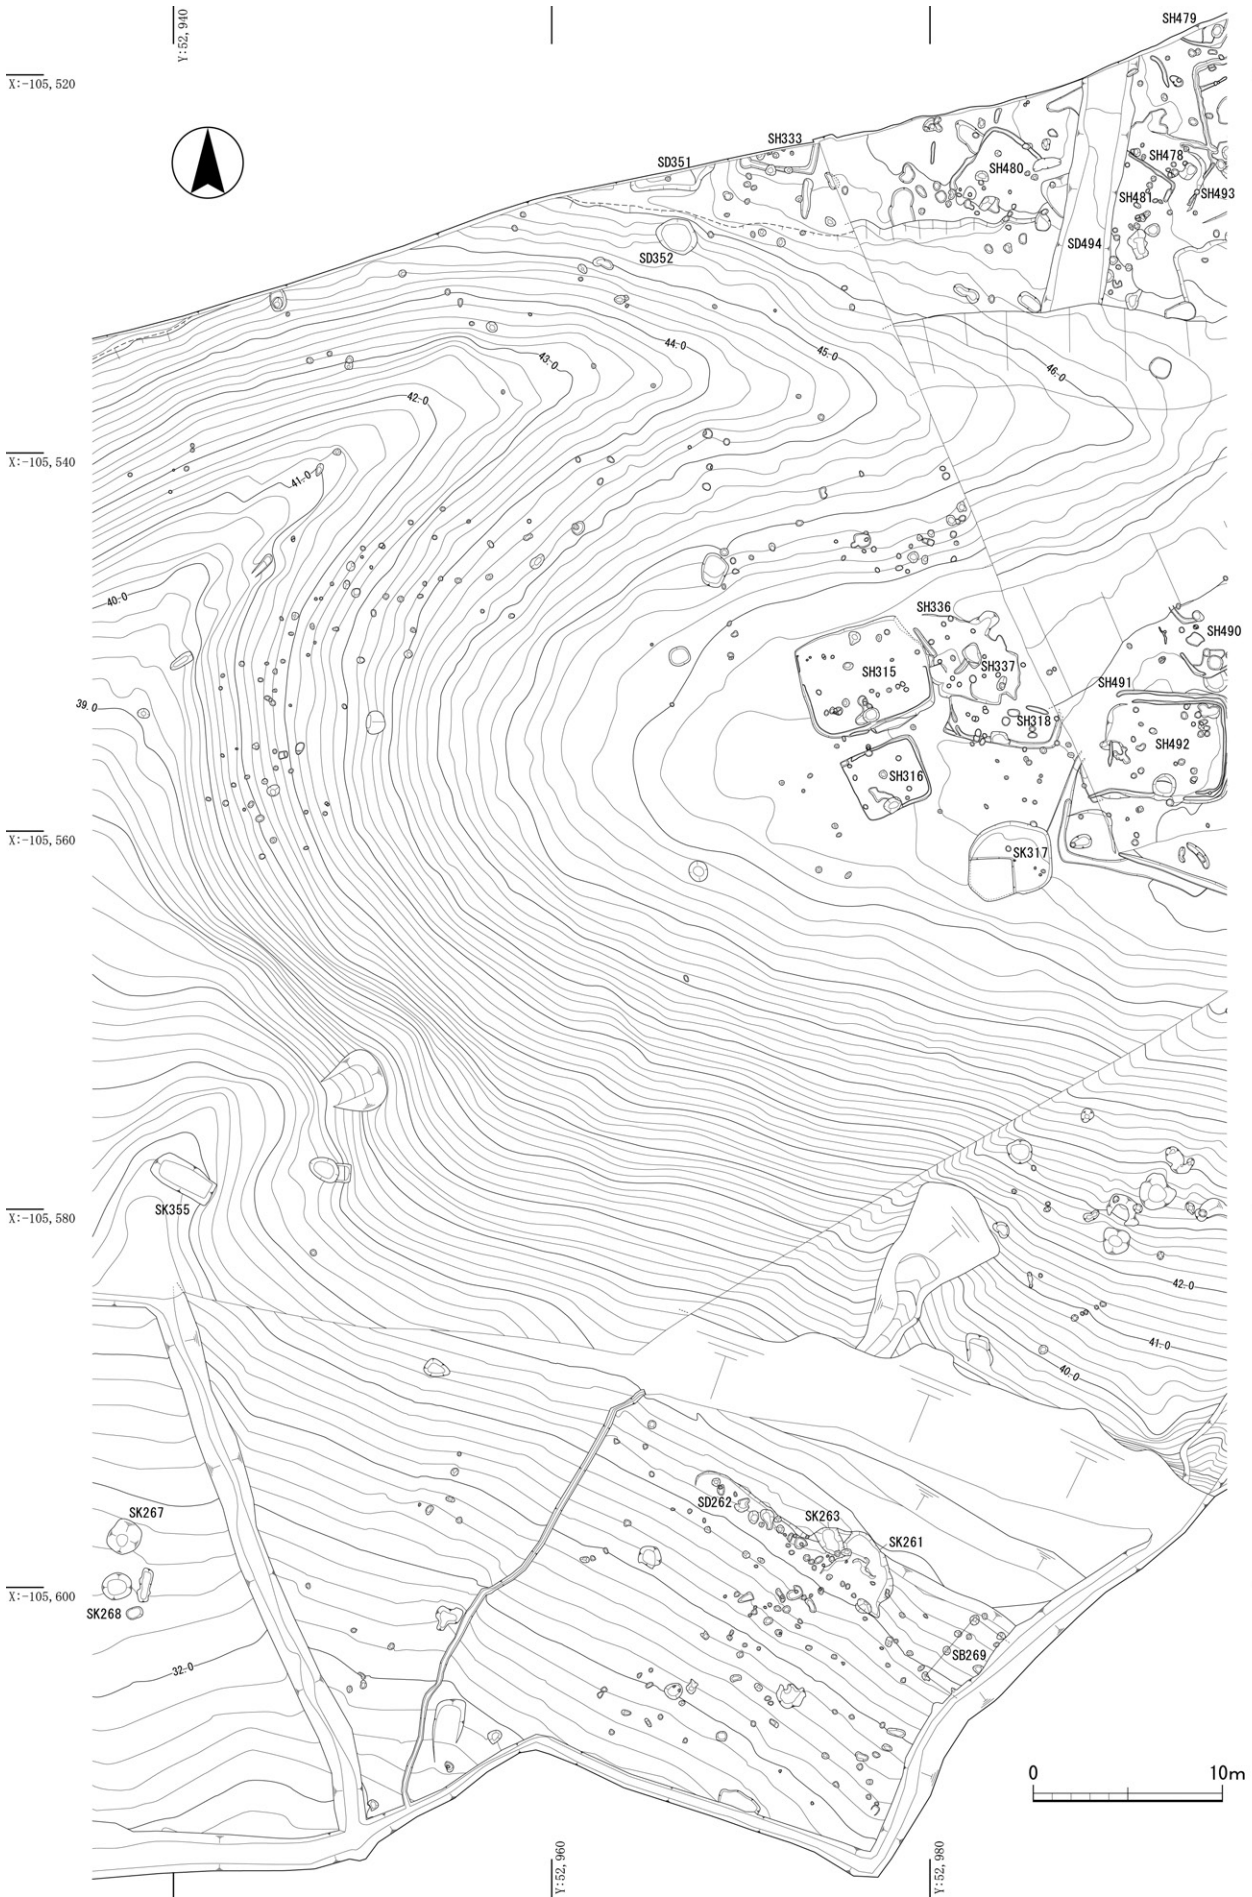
Y:52,940

X:-105,520

SH479

SH333

SD351

SH480

SH478

SH481

SH493

SD494

SD352

44.0

43.0

45.0

46.0

42.0

X:-105,540

41.0

40.0

SH336

SH490

SH315

SH337

SH491

39.0

SH318

SH492

SH316

X:-105,560

SK317

X:-105,580

SK355

42.0

41.0

40.0

SD262

SK263

SK267

SK261

X:-105,600

SK268

SB269

32.0

0

10m

Y:52,960

Y:52,980